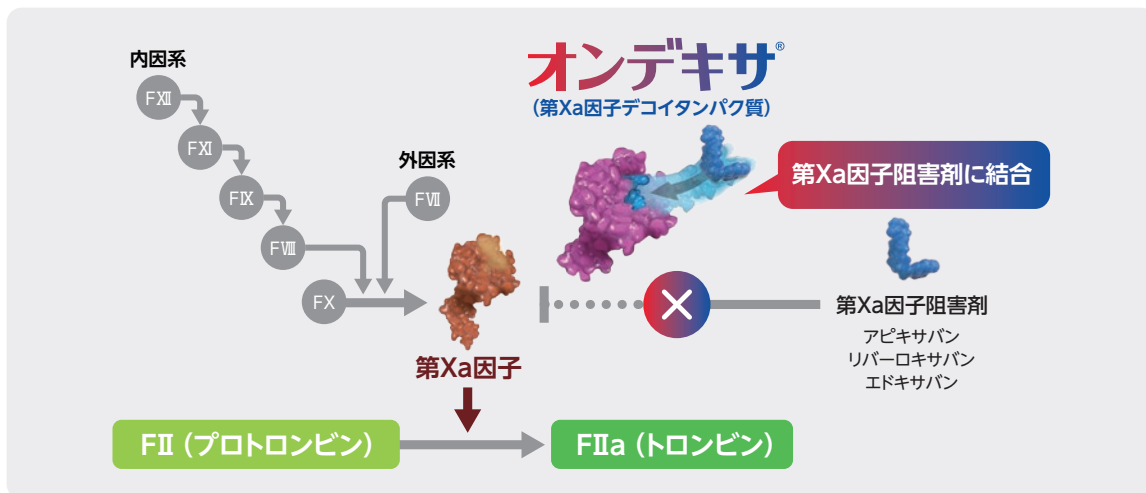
内因系

FⅫ

FⅪ

FⅨ

FⅧ

FX

外因系

FⅦ

オンデキサ®
（第Xa因子デコイタンパク質）

第Xa因子阻害剤に結合

第Xa因子阻害剤
アピキサバン
リバーロキサバン
エドキサバン

第Xa因子

FⅡ（プロトロンビン）

FⅡa（トロンビン）